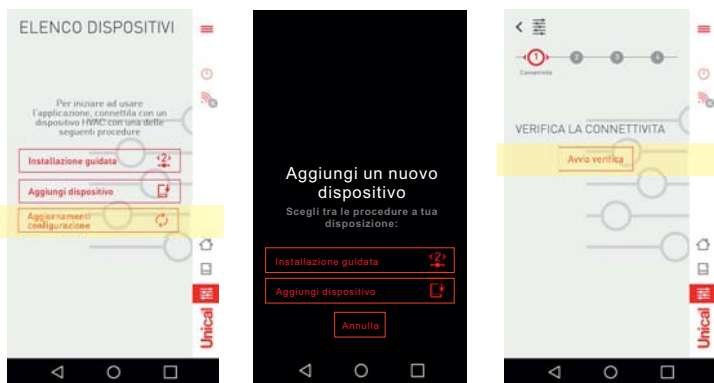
ELENCO DISPOSITIVI

Per iniziare ad usare l'applicazione, connettila con un dispositivo HVAC con una delle seguenti procedure

Installazione guidata

Aggiungi dispositivo

Aggiornamenti configurazione

Unical

Aggiungi un nuovo dispositivo

Scegli tra le procedure a tua disposizione:

Installazione guidata

Aggiungi dispositivo

Annulla

1 2 3 4

Connettività

VERIFICA LA CONNETTIVITA

Avvia verifica

Unical